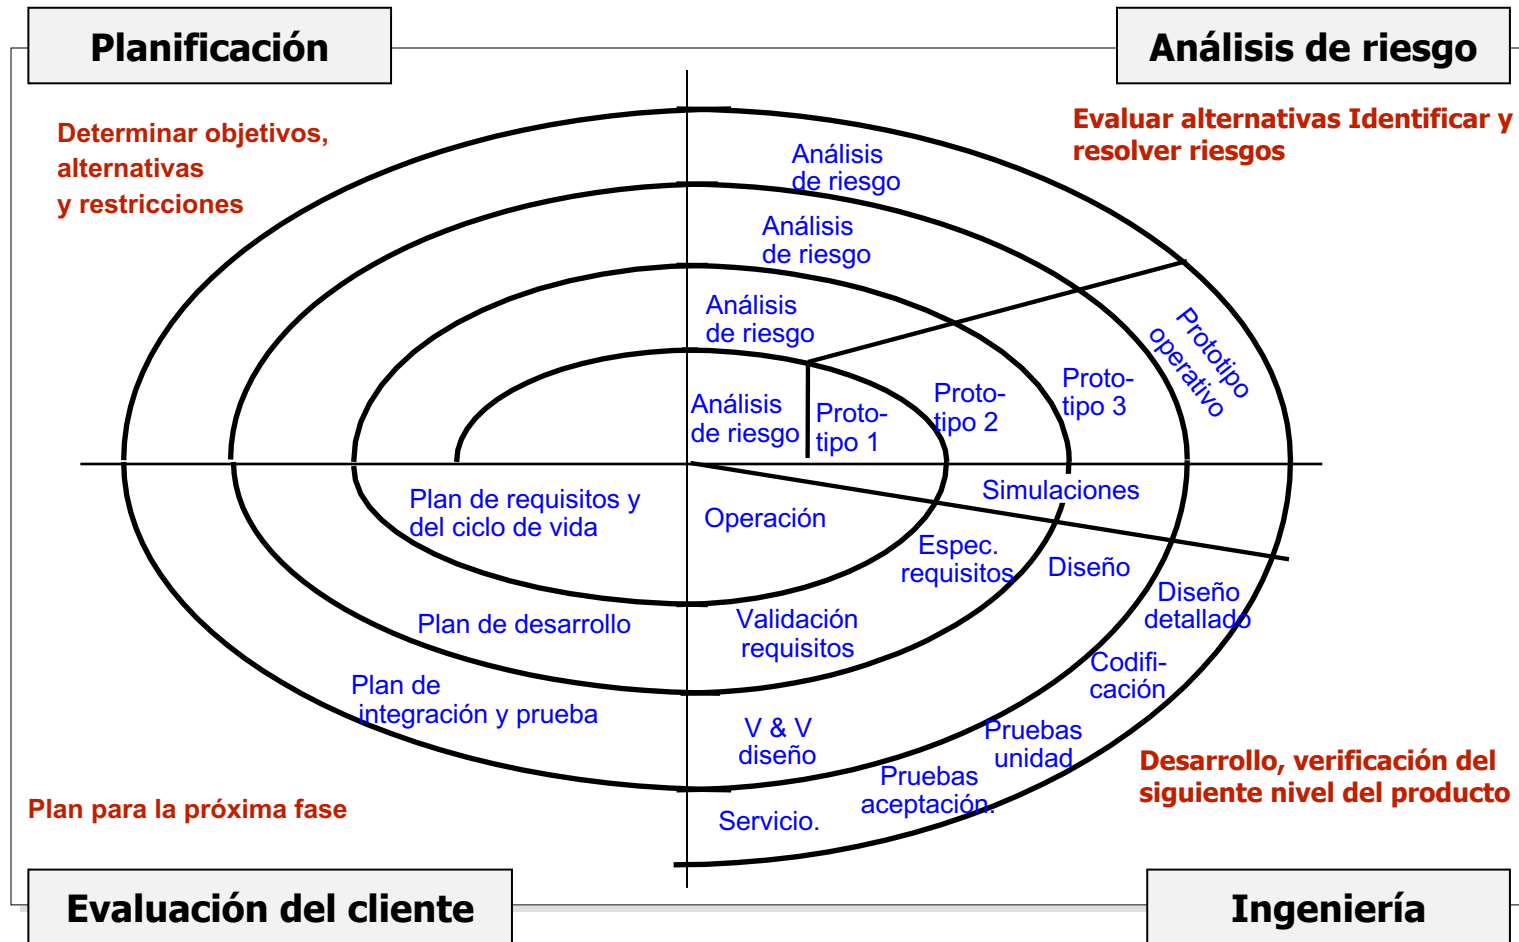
Planificación

Análisis de riesgo

Determinar objetivos, alternativas y restricciones

Evaluar alternativas Identificar y resolver riesgos

Análisis de riesgo

Análisis de riesgo

Análisis de riesgo

Prototipo operativo

Proto-tipo 3

Proto-tipo 2

Análisis de riesgo

Proto-tipo 1

Simulaciones

Plan de requisitos y del ciclo de vida

Operación

Espec. requisitos

Diseño

Diseño detallado

Plan de desarrollo

Validación requisitos

Codifi-cación

Plan de integración y prueba

V & V diseño

Pruebas unidad

Pruebas aceptación.

Desarrollo, verificación del siguiente nivel del producto

Plan para la próxima fase

Servicio.

Evaluación del cliente

Ingeniería